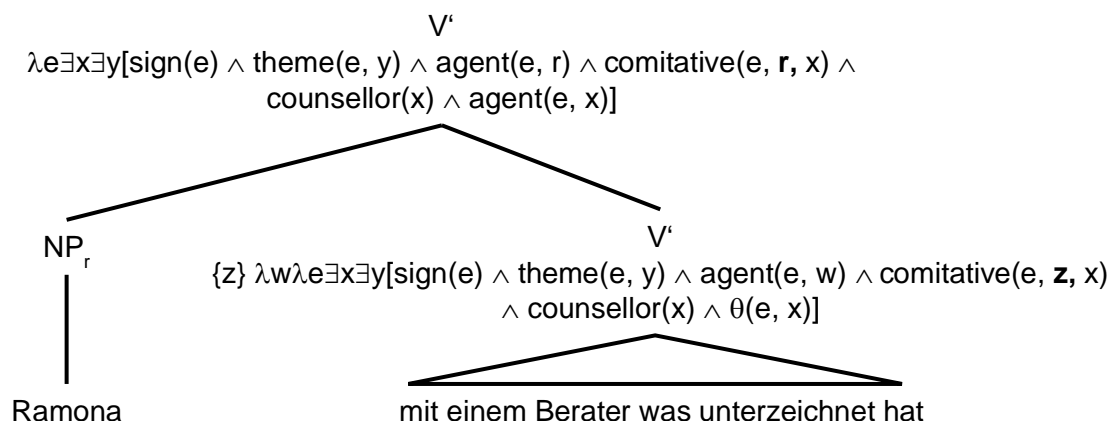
V‘

$\lambda e \exists x \exists y$[sign(e) $\wedge$ theme(e, y) $\wedge$ agent(e, r) $\wedge$ comitative(e, **r,** x) $\wedge$ counsellor(x) $\wedge$ agent(e, x)]

$NP_r$

Ramona

V‘

{z} $\lambda w \lambda e \exists x \exists y$[sign(e) $\wedge$ theme(e, y) $\wedge$ agent(e, w) $\wedge$ comitative(e, **z,** x) $\wedge$ counsellor(x) $\wedge$ $\theta$(e, x)]

mit einem Berater was unterzeichnet hat